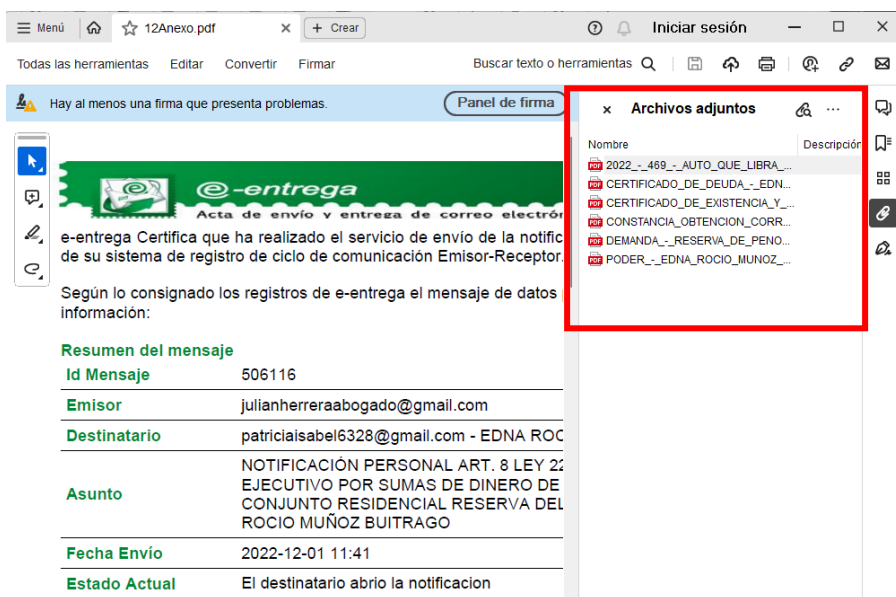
Menú 12Anexo.pdf + Crear Iniciar sesión

Todas las herramientas Editar Convertir Firmar Buscar texto o herramientas

Hay al menos una firma que presenta problemas. Panel de firma

e-entrega
Acta de envío y entrega de correo electrón

e-entrega Certifica que ha realizado el servicio de envío de la notific de su sistema de registro de ciclo de comunicación Emisor-Receptor.

Según lo consignado los registros de e-entrega el mensaje de datos información:

Resumen del mensaje

| | |
|---|---|
| Id Mensaje | 506116 |
| Emisor | julianherreraabogado@gmail.com |
| Destinatario | patriciaisabel6328@gmail.com - EDNA ROC |
| Asunto | NOTIFICACIÓN PERSONAL ART. 8 LEY 22 EJECUTIVO POR SUMAS DE DINERO DE CONJUNTO RESIDENCIAL RESERVA DEL ROCIO MUÑOZ BUITRAGO |
| Fecha Envío | 2022-12-01 11:41 |
| Estado Actual | El destinatario abrio la notificacion |

Archivos adjuntos

| Nombre | Descripción |
|---|---|
| 2022_-_469_-_AUTO_QUE_LIBRA_... | |
| CERTIFICADO_DE_DEUDA_-_EDN... | |
| CERTIFICADO_DE_EXISTENCIA_Y_... | |
| CONSTANCIA_OBTENCION_CORR... | |
| DEMANDA_-_RESERVA_DE_PENO... | |
| PODER_-_EDNA_ROCIO_MUNOZ_... | |